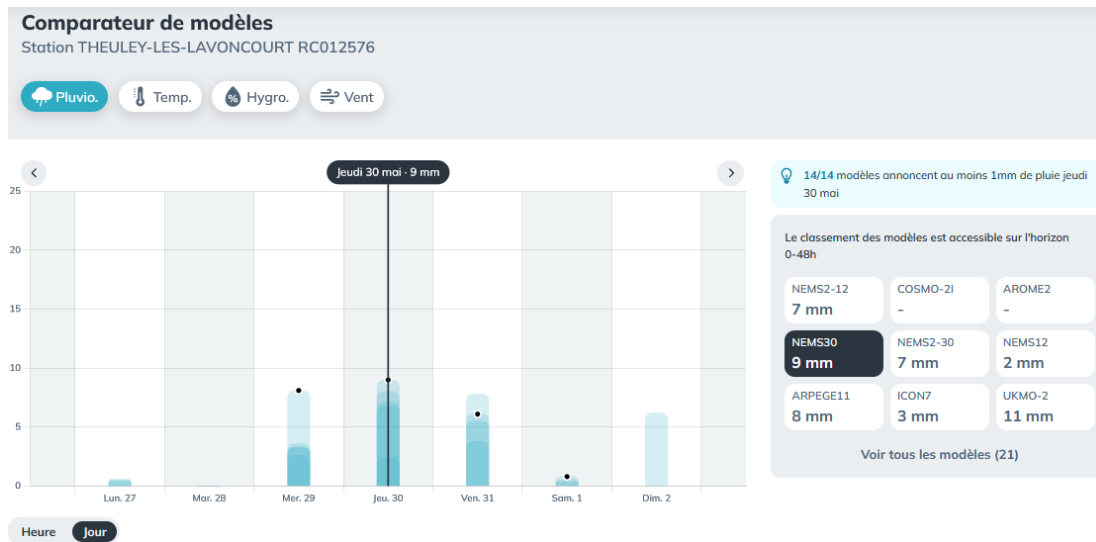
Comparateur de modèles
Station THEULEY-LES-LAVONCOURT RC012576

Pluvio. Temp. Hygro. Vent

Jeudi 30 mai · 9 mm

25
20
15
10
5
0

Lun. 27 Mar. 28 Mer. 29 Jeu. 30 Ven. 31 Sam. 1 Dim. 2

Heure Jour

14/14 modèles annoncent au moins 1mm de pluie jeudi 30 mai

Le classement des modèles est accessible sur l'horizon 0-48h

| NEMS2-12 7 mm | COSMO-2I - | AROME2 - |
|---|---|---|
| NEMS30 9 mm | NEMS2-30 7 mm | NEMS12 2 mm |
| ARPEGE11 8 mm | ICON7 3 mm | UKMO-2 11 mm |

Voir tous les modèles (21)